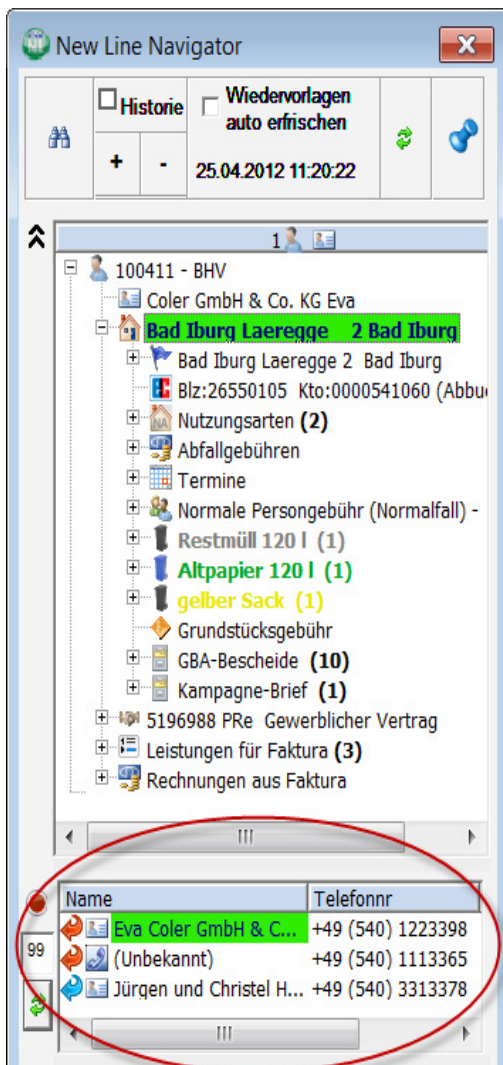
New Line Navigator

Historie

Wiedervorlagen auto erfrischen

+ -

25.04.2012 11:20:22

1

100411 - BHV
Coler GmbH & Co. KG Eva
Bad Iburg Laeregge 2 Bad Iburg
Bad Iburg Laeregge 2 Bad Iburg
Blz:26550105 Kto:0000541060 (Abbu
Nutzungsarten (2)
Abfallgebühren
Termine
Normale Persongebühr (Normalfall) -
Restmüll 120 l (1)
Altpapier 120 l (1)
gelber Sack (1)
Grundstücksgebühr
GBA-Bescheide (10)
Kampagne-Brief (1)
5196988 PRe Gewerblicher Vertrag
Leistungen für Faktura (3)
Rechnungen aus Faktura

III

99

| Name | Telefonnr |
|---|---|
| Eva Coler GmbH & C... | +49 (540) 1223398 |
| (Unbekannt) | +49 (540) 1113365 |
| Jürgen und Christel H... | +49 (540) 3313378 |

III